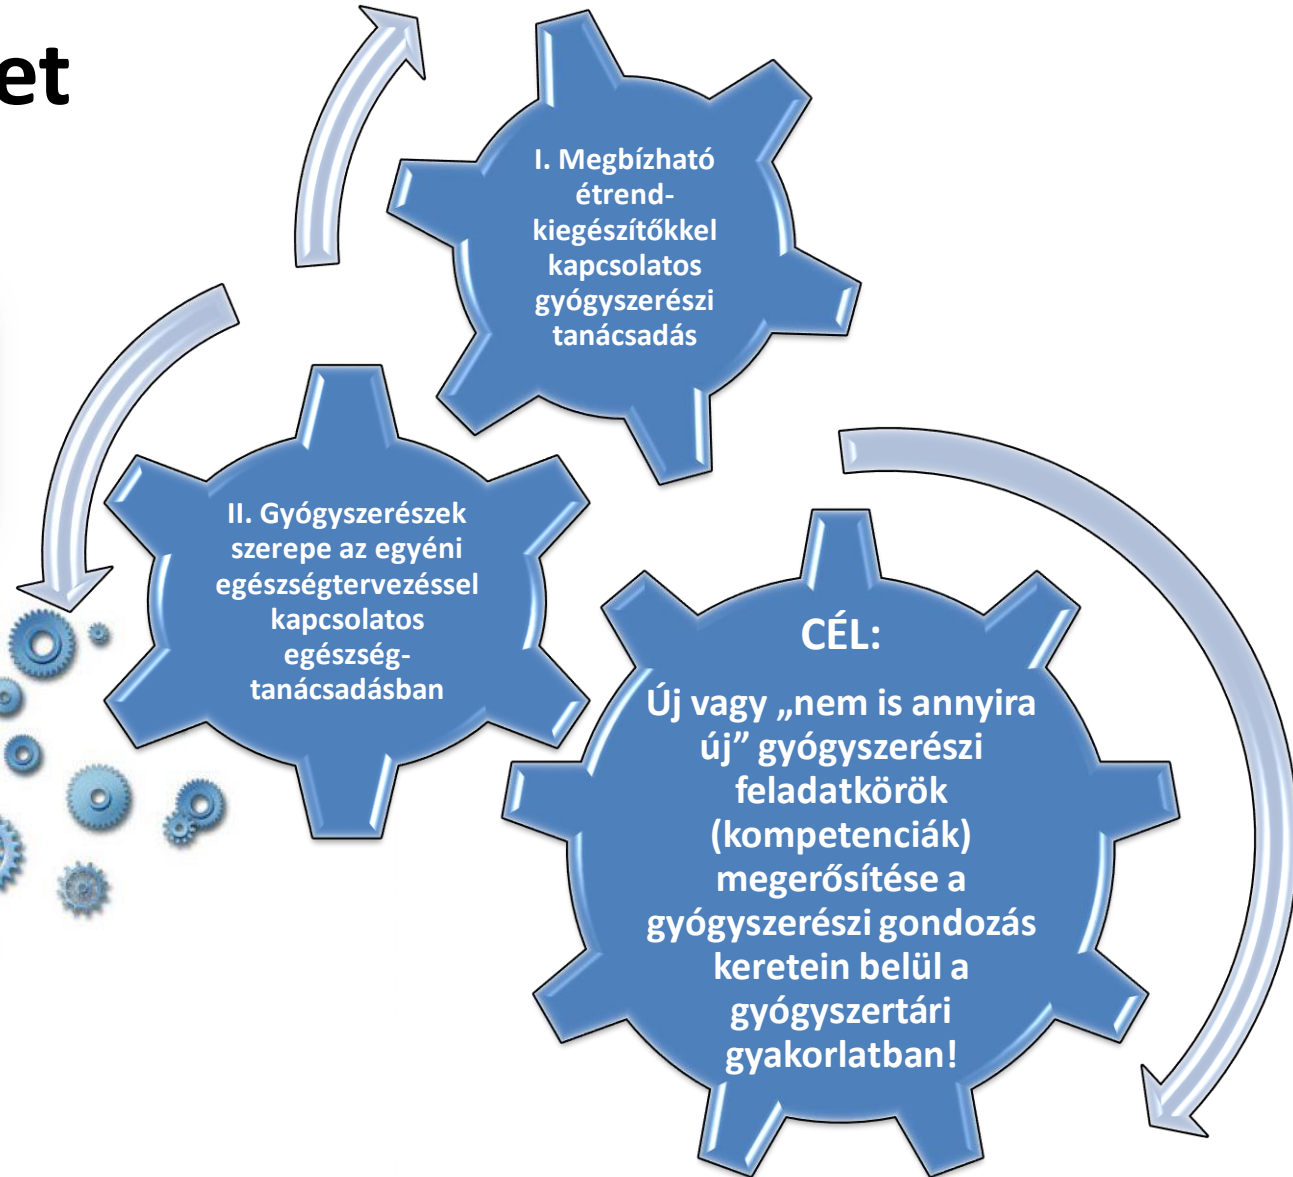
et

I. Megbízható étrend-kiegészítőkkel kapcsolatos gyógyszerészi tanácsadás

II. Gyógyszerészek szerepe az egyéni egészségtervezéssel kapcsolatos egészség-tanácsadásban

CÉL:

Új vagy „nem is annyira új” gyógyszerészi feladatkörök (kompetenciák) megerősítése a gyógyszerészi gondozás keretein belül a gyógyszertári gyakorlatban!